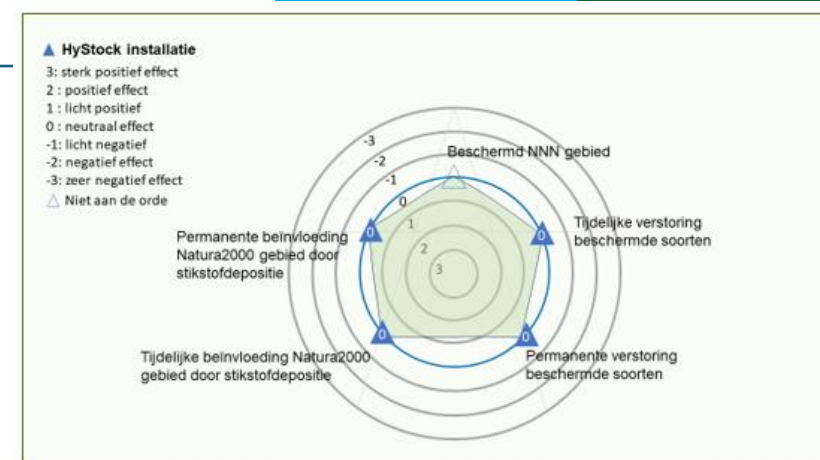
HyStock installatie
3: sterk positief effect
2 : positief effect
1 : licht positief
0 : neutraal effect
-1: licht negatief
-2: negatief effect
-3: zeer negatief effect
Niet aan de orde

-3
-2
-1
0
1
2
3

Beschermd NNN gebied

Tijdelijke verstoring beschermde soorten

Permanente verstoring beschermde soorten

Tijdelijke beinvloeding Natura2000 gebied door stikstofdepositie

Permanente beinvloeding Natura2000 gebied door stikstofdepositie

0
0
0
0